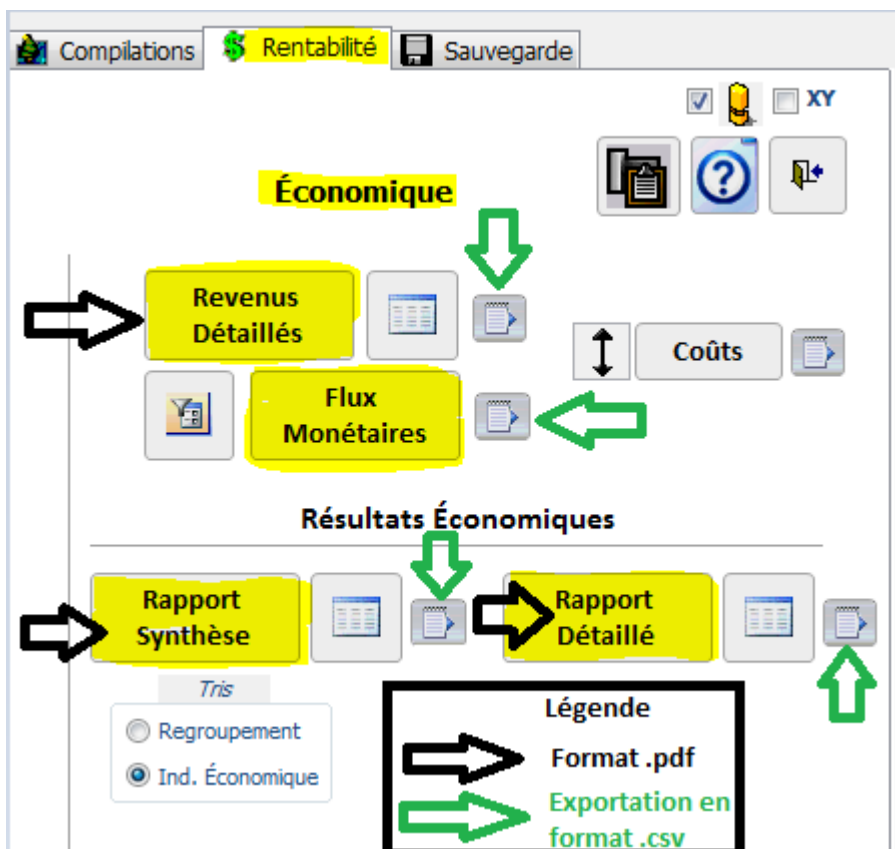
Compilations
Rentabilité
Sauvegarde

XY

Économique

Revenus Détaillés

Coûts

Flux Monétaires

Résultats Économiques

Rapport Synthèse

Rapport Détaillé

Tris

Regroupement

Ind. Économique

Légende

Format .pdf

Exportation en format .csv